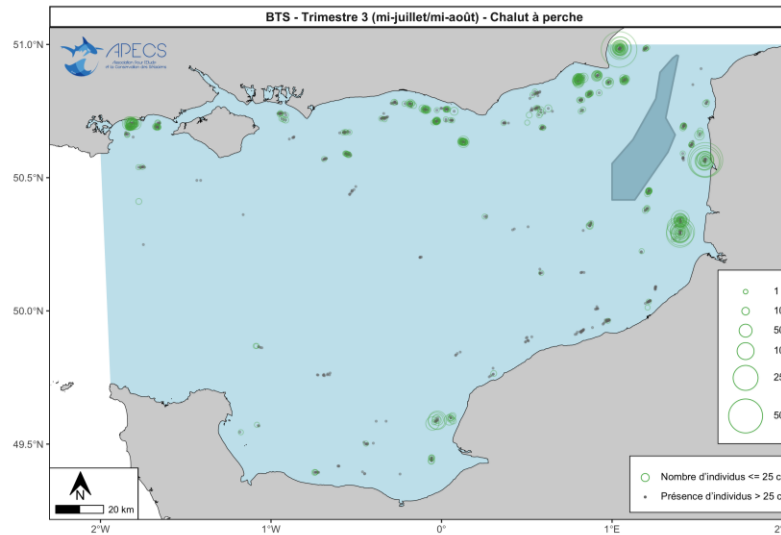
BTS - Trimestre 3 (mi-juillet/mi-août) - Chalut à perche

APECS
Association Pour l'Etude et la Conservation des Sélaciens

51.0°N
50.5°N
50.0°N
49.5°N

2°W
1°W
0°
1°E
2°

1
10
50
10
25
50

Nombre d'individus <= 25 c
Présence d'individus > 25 c

N
20 km